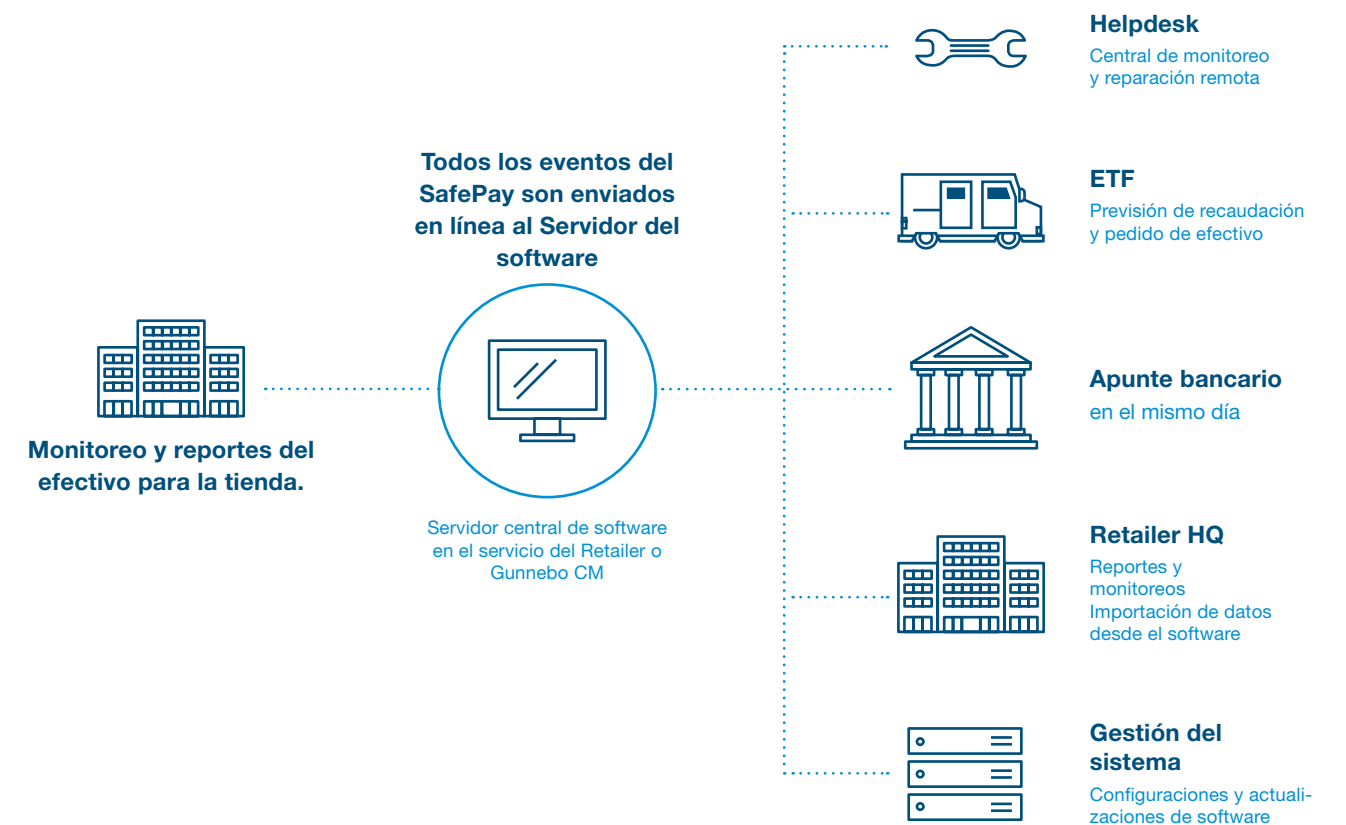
Monitoreo y reportes del efectivo para la tienda.

Todos los eventos del SafePay son enviados en línea al Servidor del software

Servidor central de software en el servicio del Retailer o Gunnebo CM

Helpdesk

Central de monitoreo y reparación remota

ETF

Previsión de recaudación y pedido de efectivo

Apunte bancario

en el mismo día

Retailer HQ

Reportes y monitoreos
Importación de datos desde el software

Gestión del sistema

Configuraciones y actualizaciones de software